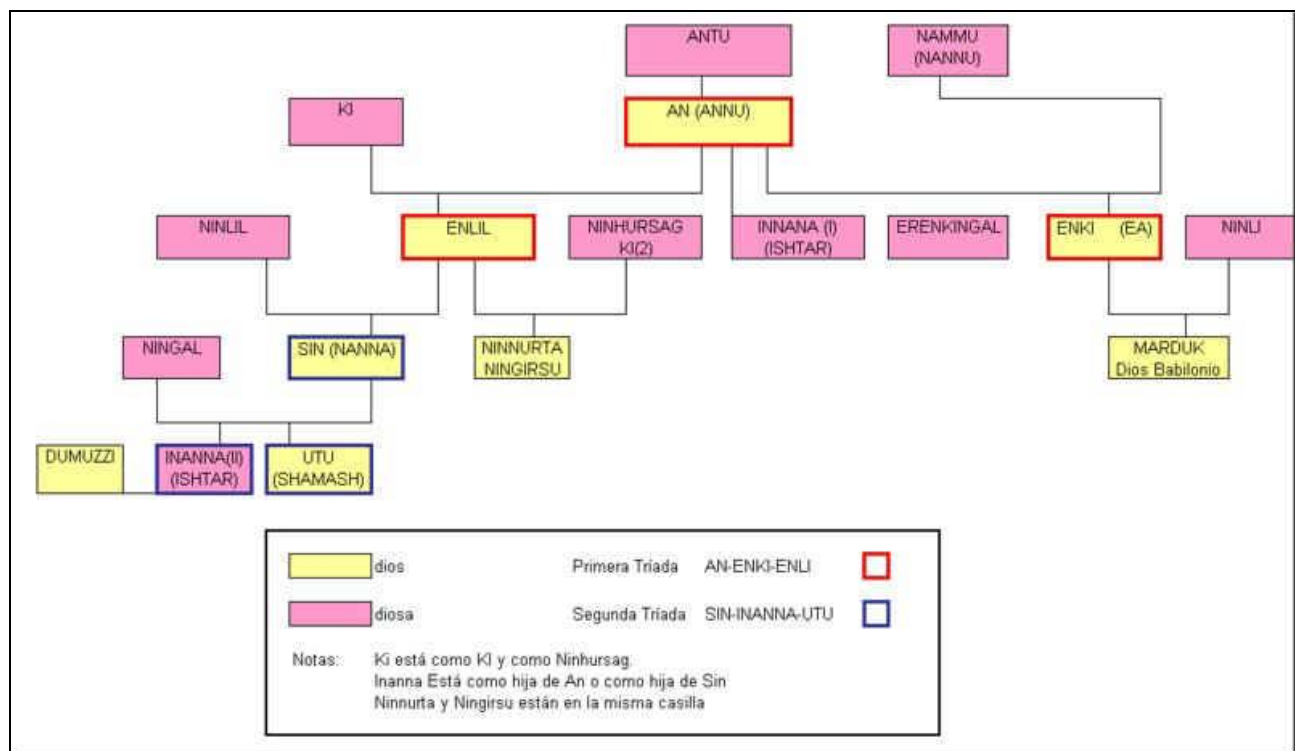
ANTU

NAMMU (NANNU)

KI

AN (ANNU)

NINLIL

ENLIL

NINHURSAG KI(2)

INNANA (I) (ISHTAR)

ERENKINGAL

ENKI (EA)

NINU

NINGAL

SIN (NANNA)

NINNURTA NINGIRSU

MARDUK Dios Babilonio

DUMUZZI

INANNA(II) (ISHTAR)

UTU (SHAMASH)

dios

Primera Triada AN-ENKI-ENLI

diosa

Segunda Triada SIN-INANNA-UTU

Notas: Ki está como KI y como Ninhursag.
Inanna Está como hija de An o como hija de Sin
Ninnurta y Ningirsu están en la misma casilla